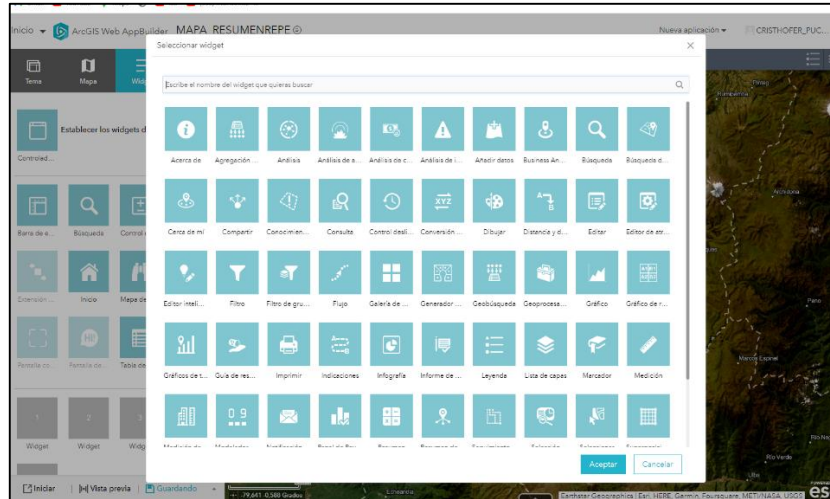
Inicio ▾ ArcGIS Web AppBuilder MAPA_RESUMENREPE
Nueva aplicación ▾ CRISTHOFER_PUC...

Tema Mapa Wid

Establecer los widgets d

Controlad...

Barra de e... Búsqueda Control

Extensión ... Inicio Mapa de

Pantalla co... Pantalla de... Tabla de

Widget Widget Widg

Seleccionar widget

Escribe el nombre del widget que quieras buscar

Acerca de
Agregación ...
Análisis
Análisis de a...
Análisis de c...
Análisis de i...
Añadir datos
Business An...
Búsqueda
Búsqueda d...
Cerca de mí
Compartir
Conocimien...
Consulta
Control desli...
Conversión ...
Dibujar
Distancia y d...
Editar
Editor de atr...
Editor intel...
Filtro
Filtro de gru...
Flujo
Galería de ...
Generador ...
Geobúsqueda
Geoprocesa...
Gráfico
Gráfico de r...
Gráficos de t...
Guía de res...
Imprimir
Indicaciones
Infografía
Informe de ...
Leyenda
Lista de capas
Marcador
Medición

Aceptar Cancelar

Iniciar Vista previa Guardando
-79.641 0.580 Grados
Carchi
Cuenca
Ambuqui
Marcos Espinel
Pimampiro
Pelile
Río Verde
Carthstar Geographics | Esri, HERE, Garmin, Foursquare, METI/NASA, USGS